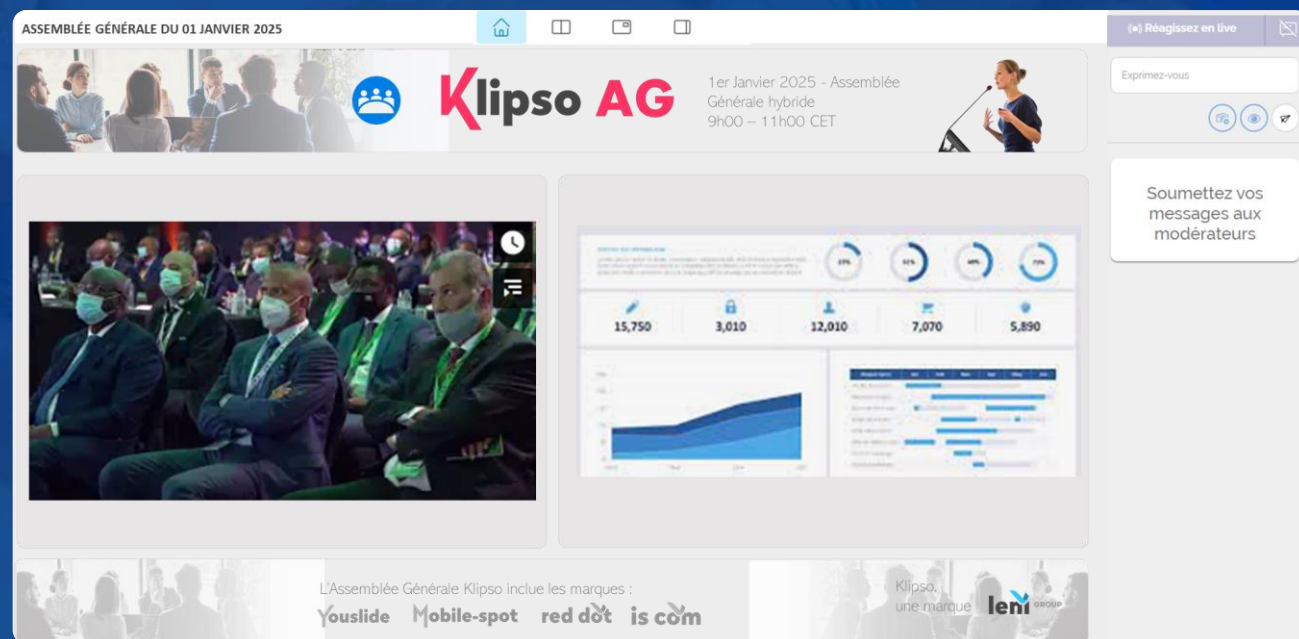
ASSEMBLÉE GÉNÉRALE DU 01 JANVIER 2025

(•) Réagissez en live

Exprimez-vous

Klipso AG

1er Janvier 2025 - Assemblée Générale hybride
9h00 – 11h00 CET

Soumettez vos messages aux modérateurs

15,750 3,010 12,010 7,070 5,890

L'Assemblée Générale Klipso inclue les marques :

Youslide Mobile-spot red dot is com

Klipso, une marque leni GROUP